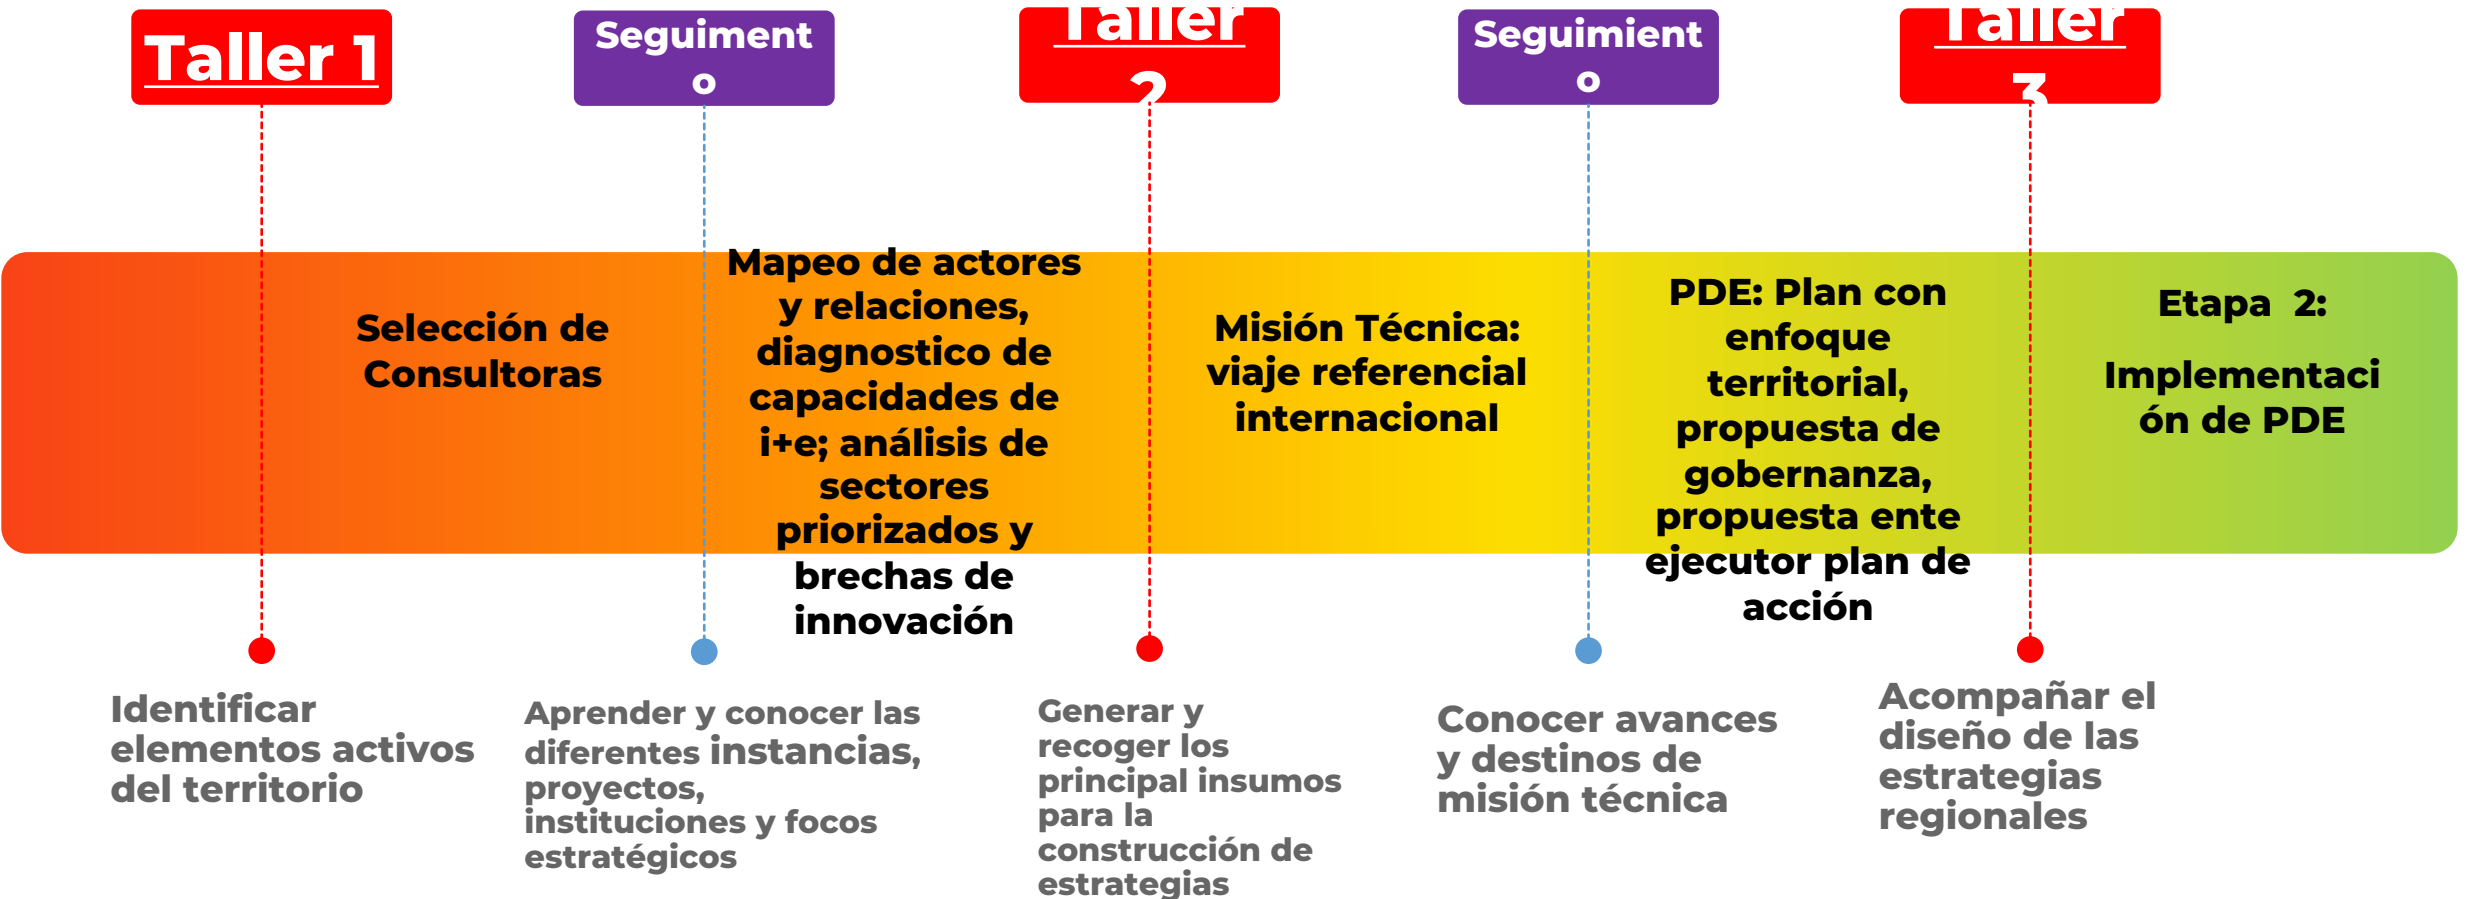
Taller 1

Seguimient o

Taller 2

Seguimient o

Taller 3

Selección de Consultoras

Mapeo de actores y relaciones, diagnostico de capacidades de i+e; análisis de sectores priorizados y brechas de innovación

Misión Técnica: viaje referencial internacional

PDE: Plan con enfoque territorial, propuesta de gobernanza, propuesta ente ejecutor plan de acción

Etapa 2:

Implementaci ón de PDE

Identificar elementos activos del territorio

Aprender y conocer las diferentes instancias, proyectos, instituciones y focos estratégicos

Generar y recoger los principal insumos para la construcción de estrategias

Conocer avances y destinos de misión técnica

Acompañar el diseño de las estrategias regionales